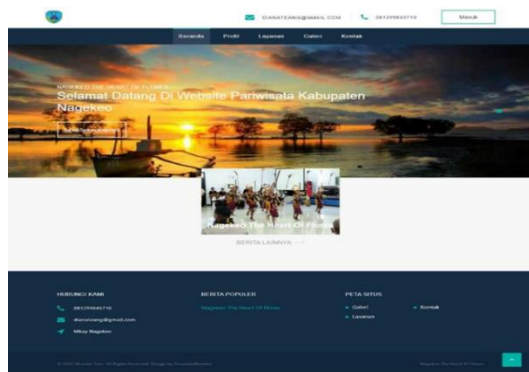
DIANATEANIS@GMAIL.COM 081239843710 Masuk

Beranda Profil Layanan Galeri Kontak

NAGEKEO THE HEART OF FLORES

Selamat Datang Di Website Pariwisata Kabupaten Nagekeo

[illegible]

Nagekeo The Heart Of Flores

BERITA LAINNYA

HUBUNGI KAMI

081239843710

dianateanis@gmail.com

Mbay Nagekeo

BERITA POPULER

Nagekeo The Heart Of Flores

PETA SITUS

Galeri

Layanan

Kontak

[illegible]

Nagekeo The Heart Of Flores